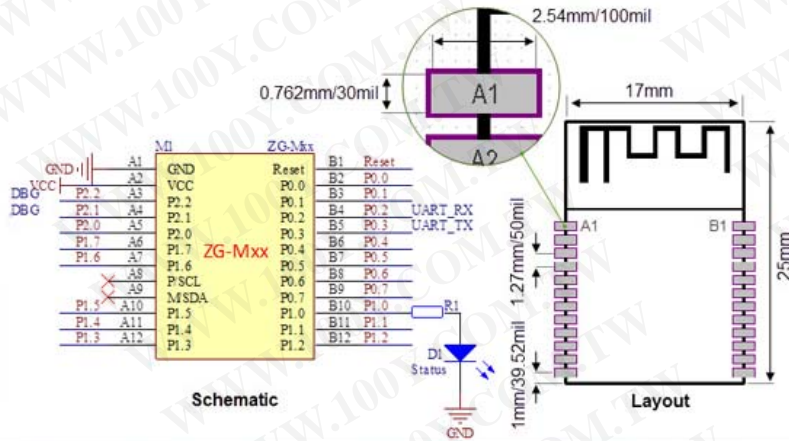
2.54mm/100mil

0.762mm/30mil

A1

A2

17mm

M1

ZG-Mxx

GND

VCC

DBG

DBG

A1 GND

A2 VCC

P2.2 A3 P2.2

P2.1 A4 P2.1

P2.0 A5 P2.0

P1.7 A6 P1.7

P1.6 A7 P1.6

A8 P/SCL

A9 M/SDA

P1.5 A10 P1.5

P1.4 A11 P1.4

P1.3 A12 P1.3

ZG-Mxx

Reset B1 Reset

P0.0 B2 P0.0

P0.1 B3 P0.1

P0.2 B4 P0.2 UART_RX

P0.3 B5 P0.3 UART_TX

P0.4 B6 P0.4

P0.5 B7 P0.5

P0.6 B8 P0.6

P0.7 B9 P0.7

P1.0 B10 P1.0

P1.1 B11 P1.1

P1.2 B12 P1.2

R1

D1

Status

GND

Schematic

A1

B1

1.27mm/50mil

1mm/39.52mil

25mm

Layout

WWW.100Y.COM.TW